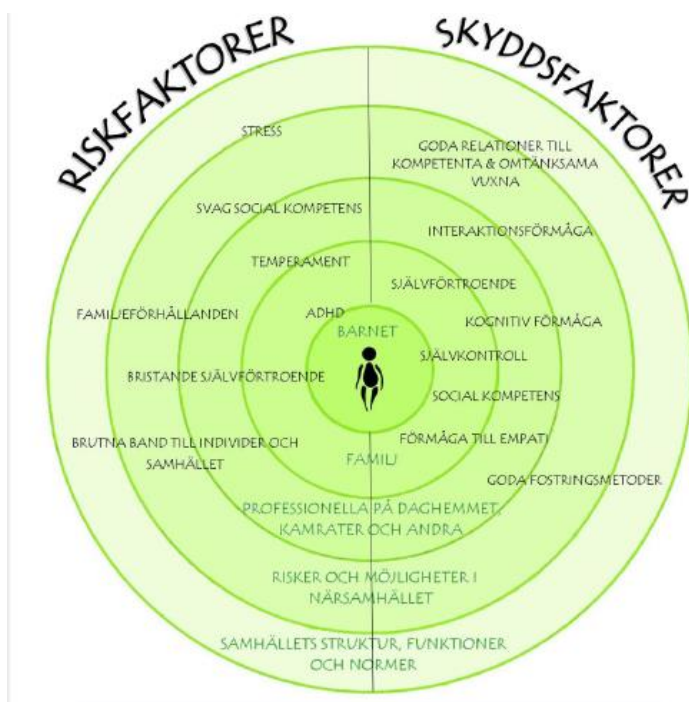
RISKFAKTORER

SKYDDSFAKTORER

STRESS

SVAG SOCIAL KOMPETENS

TEMPERAMENT

FAMILJEFÖRHÅLLANDEN

ADHD

BRISTANDE SJÄLVFÖRTROENDE

BRUTNA BAND TILL INDIVIDER OCH SAMHÄLLET

GODA RELATIONER TILL KOMPETENTA & OMTÄNKSAMA VUXNA

INTERAKTIONSFÖRMÅGA

SJÄLVFÖRTROENDE

KOGNITIV FÖRMÅGA

SJÄLVKONTROLL

SOCIAL KOMPETENS

FÖRMÅGA TILL EMPATI

GODA FOSTRINGSMETODER

BARNET

FAMILJ

PROFESSIONELLA PÅ DAGHEMMET, KAMRATER OCH ANDRA

RISKER OCH MÖJLIGHETER I NÄRSAMHÄLLET

SAMHÄLLETS STRUKTUR, FUNKTIONER OCH NORMER